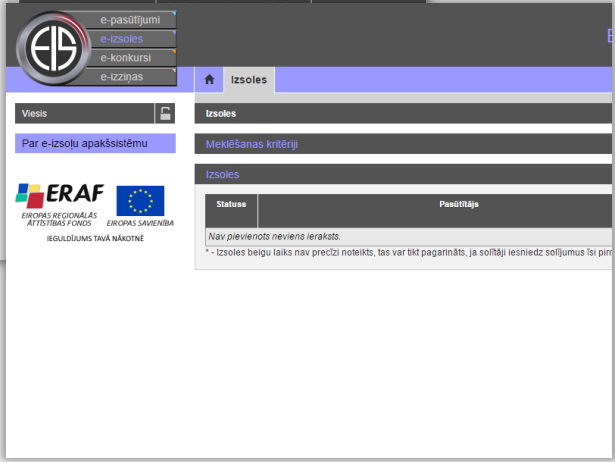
EIS

e-pasūtījumi
e-izsoles
e-konkursi
e-izziņas

E

Izsoles

Viesis

Par e-izsoļu apakšsistēmu

ERAF
EIROPAS REĢIONĀLĀS ATTĪSTĪBAS FONDS
EIROPAS SAVIENĪBA
IEGULDĪJUMS TAVĀ NĀKOTNĒ

Izsoles

Meklēšanas kritēriji

Izsoles

| Statuss | Pasūtītājs |
|---|---|
| Nav pievienots neviens ieraksts. | |

* - Izsoles beigu laiks nav precīzi noteikts, tas var tikt pagarināts, ja solītāji iesniedz solījumus īsi pirm